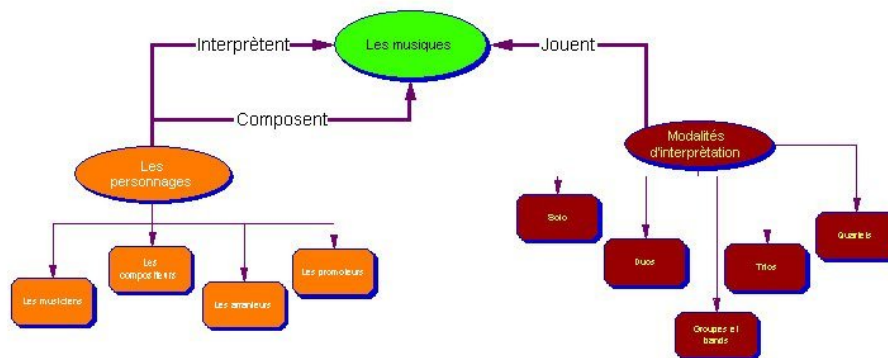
Les musiques

Interprètent

Jouent

Composent

Les personnages

Modalités d'interprétation

Les musiciens

Les compositeurs

Les arrangeurs

Les promoteurs

Solo

Duos

Groupes et bands

Trios

Quartets